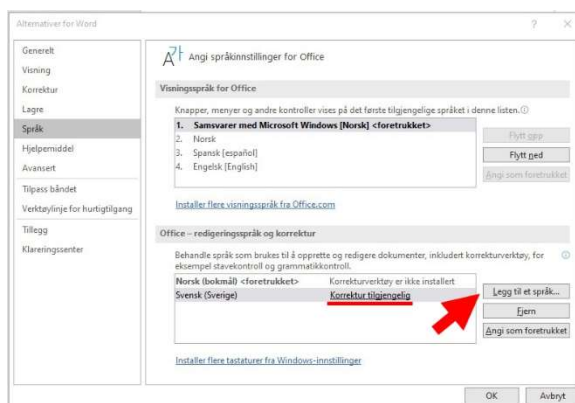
Alternativer for Word

?

Generelt
Visning
Korrektur
Lagre
Språk
Hjelpemiddel
Avansert
Tilpass båndet
Verktøylinje for hurtigtilgang
Tillegg
Klareringssenter

Angi språkinnstillinger for Office

Visningsspråk for Office

Knapper, menyer og andre kontroller vises på det første tilgjengelige språket i denne listen.

1. Samsvarer med Microsoft Windows [Norsk] <foretrukket>
2. Norsk
3. Spansk [español]
4. Engelsk [English]

Flytt opp
Flytt ned
Angi som foretrukket

Installer flere visningsspråk fra Office.com

Office – redigeringsspråk og korrektur

Behandle språk som brukes til å opprette og redigere dokumenter, inkludert korrekturverktøy, for eksempel stavekontroll og grammatikkontroll.

| Norsk (bokmål) <foretrukket> | Korrekturverktøy er ikke installert |
|---|---|
| Svensk (Sverige) | Korrektur tilgjengelig |

Legg til et språk...
Fjern
Angi som foretrukket

Installer flere tastaturer fra Windows-innstillinger

OK
Avbryt